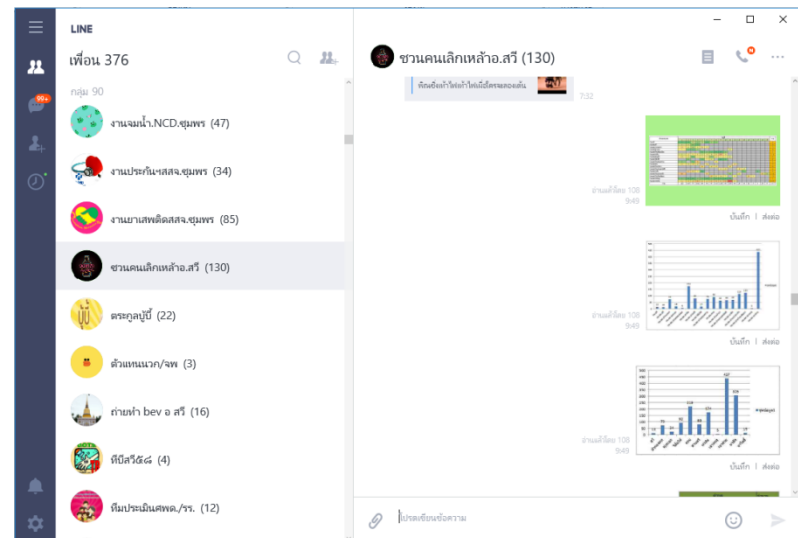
LINE

99+

เพื่อน 376

กลุ่ม 90

งานจมน้ำ.NCD.ชุมพร (47)

งานประกันฯสสจ.ชุมพร (34)

งานยาเสพติดสสจ.ชุมพร (85)

ชวนคนเลิกเหล้าอ.สรี (130)

ตระกูลบู๊ปี้ (22)

ตัวแทนนวก/จพ (3)

ถ่ายทำ bev อ สรี (16)

ทีปีสวีดีส (4)

ทีมประเมินศพด./รร. (12)

ชวนคนเลิกเหล้าอ.สรี (130)

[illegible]

7:32

อ่านแล้วโดย 108
9:49

บันทึก | ส่งต่อ

อ่านแล้วโดย 108
9:49

บันทึก | ส่งต่อ

อ่านแล้วโดย 108
9:49

บันทึก | ส่งต่อ

ป้อนข้อความ